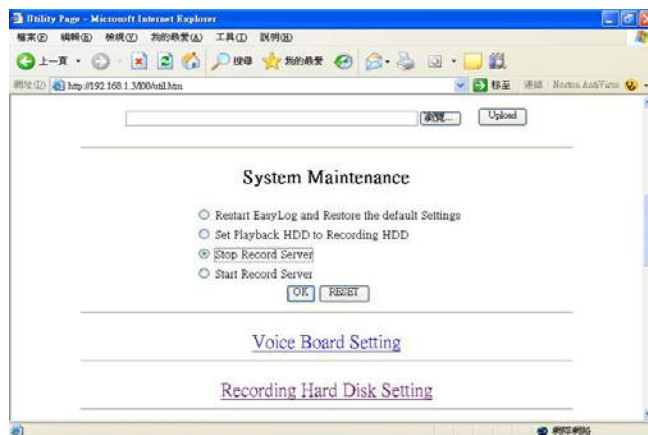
Utility Page - Microsoft Internet Explorer

檔案(F) 編輯(E) 檢視(V) 我的最愛(A) 工具(T) 說明(H)

上一頁 搜尋 我的最愛

網址(D) http://192.168.1.3/000/util.htm 移至 連結 Norton AntiVirus

瀏覽... Upload

System Maintenance

Restart EasyLog and Restore the default Settings

Set Playback HDD to Recording HDD

Stop Record Server

Start Record Server

OK RESET

Voice Board Setting

Recording Hard Disk Setting

網際網路